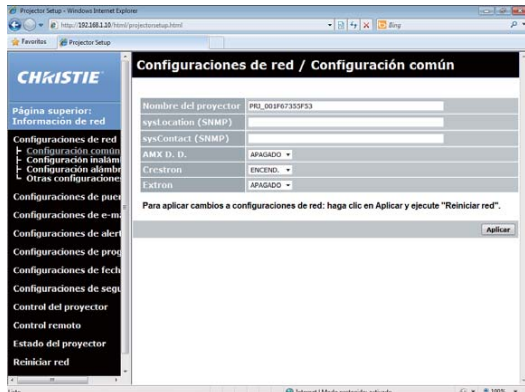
Projector Setup - Windows Internet Explorer

http://192.168.1.10/html/projectorsetup.html

Bing

Favoritos

Projector Setup

CHRISTIE

Página superior: Información de red

Configuraciones de red

Configuración común

Configuración inalám

Configuración alámbr

Otras configuracione

Configuraciones de puer

Configuraciones de e-m

Configuraciones de alert

Configuraciones de prog

Configuraciones de fech

Configuraciones de segu

Control del proyector

Control remoto

Estado del proyector

Reiniciar red

Configuraciones de red / Configuración común

| | |
|---|---|
| Nombre del proyector | PRJ_001F67355F53 |
| sysLocation (SNMP) | |
| sysContact (SNMP) | |
| AMX D. D. | APAGADO |
| Crestron | ENCEND. |
| Extron | APAGADO |

Para aplicar cambios a configuraciones de red: haga clic en Aplicar y ejecute "Reiniciar red".

Aplicar

Internet | Modo protegido: activado

100%